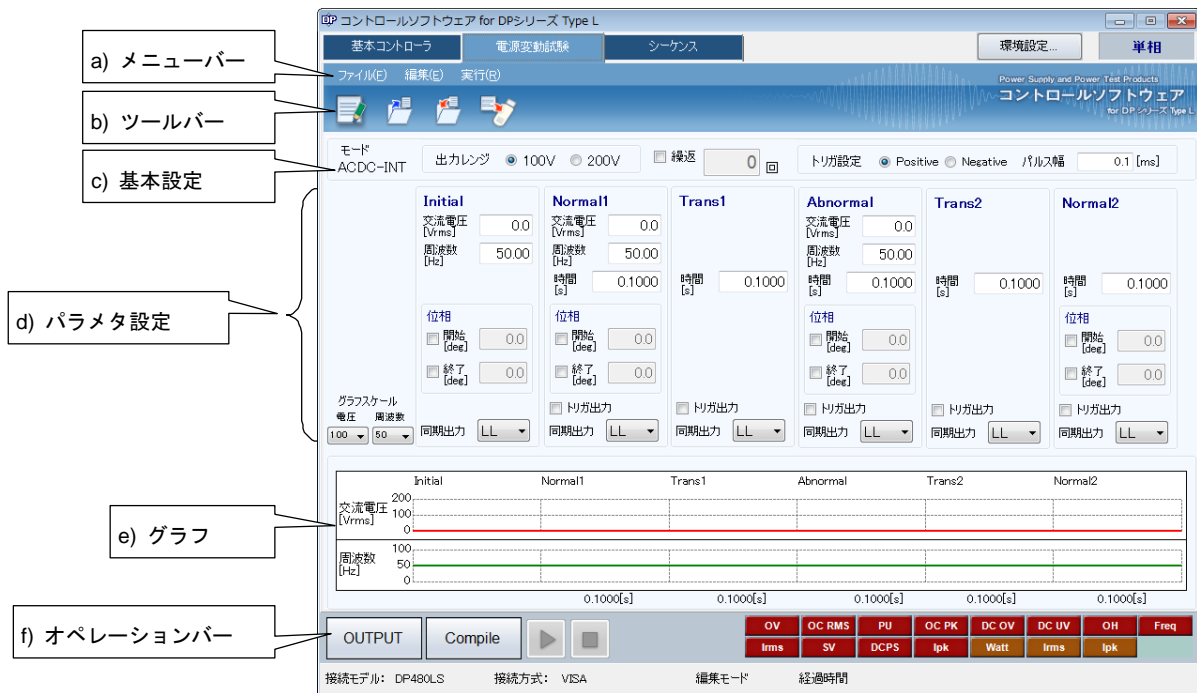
a) メニューバー
b) ツールバー
c) 基本設定
d) パラメタ設定
e) グラフ
f) オペレーションバー

DP コントロールソフトウェア for DPシリーズ Type L

基本コントローラ　電源変動試験　シーケンス　環境設定...　単相

ファイル(F)　編集(E)　実行(R)

Power Supply and Power Test Products
コントロールソフトウェア
for DP シリーズ Type L

モード
ACDC-INT
出力レンジ 100V 200V
繰返 0 回
トリガ設定 Positive Negative パルス幅 0.1 [ms]

Initial
交流電圧 [Vrms] 0.0
周波数 [Hz] 50.00
位相
開始 [deg] 0.0
終了 [deg] 0.0

Normal1
交流電圧 [Vrms] 0.0
周波数 [Hz] 50.00
時間 [s] 0.1000
位相
開始 [deg] 0.0
終了 [deg] 0.0
トリガ出力

Trans1
時間 [s] 0.1000
トリガ出力

Abnormal
交流電圧 [Vrms] 0.0
周波数 [Hz] 50.00
時間 [s] 0.1000
位相
開始 [deg] 0.0
終了 [deg] 0.0
トリガ出力

Trans2
時間 [s] 0.1000
トリガ出力

Normal2
時間 [s] 0.1000
位相
開始 [deg] 0.0
終了 [deg] 0.0
トリガ出力

グラフスケール
電圧 周波数
100 50

同期出力 LL　同期出力 LL　同期出力 LL　同期出力 LL　同期出力 LL　同期出力 LL

Initial　Normal1　Trans1　Abnormal　Trans2　Normal2
交流電圧 [Vrms] 200 100 0
周波数 [Hz] 100 50 0
0.1000[s]　0.1000[s]　0.1000[s]　0.1000[s]　0.1000[s]

OUTPUT　Compile
OV　OC RMS　PU　OC PK　DC OV　DC UV　OH　Freq
Irms　SV　DCPS　Ipk　Watt　Irms　Ipk

接続モデル: DP480LS　接続方式: VISA　編集モード　経過時間